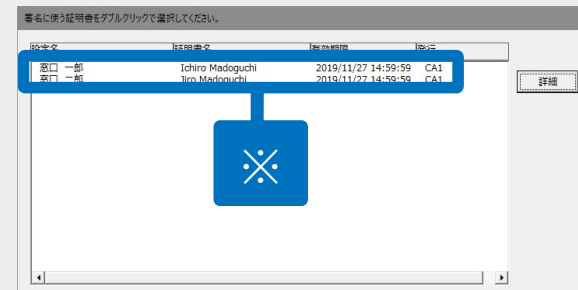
署名に使う証明書をダブルクリックで選択してください。

| 設定名 | 証明書名 | 有効期間 | 発行 |
|---|---|---|---|
| 窓口 一郎 | Ichiro Madoguchi | 2019/11/27 14:59:59 | CA1 |
| 窓口 二郎 | Jiro Madoguchi | 2019/11/27 14:59:59 | CA1 |

詳細

※